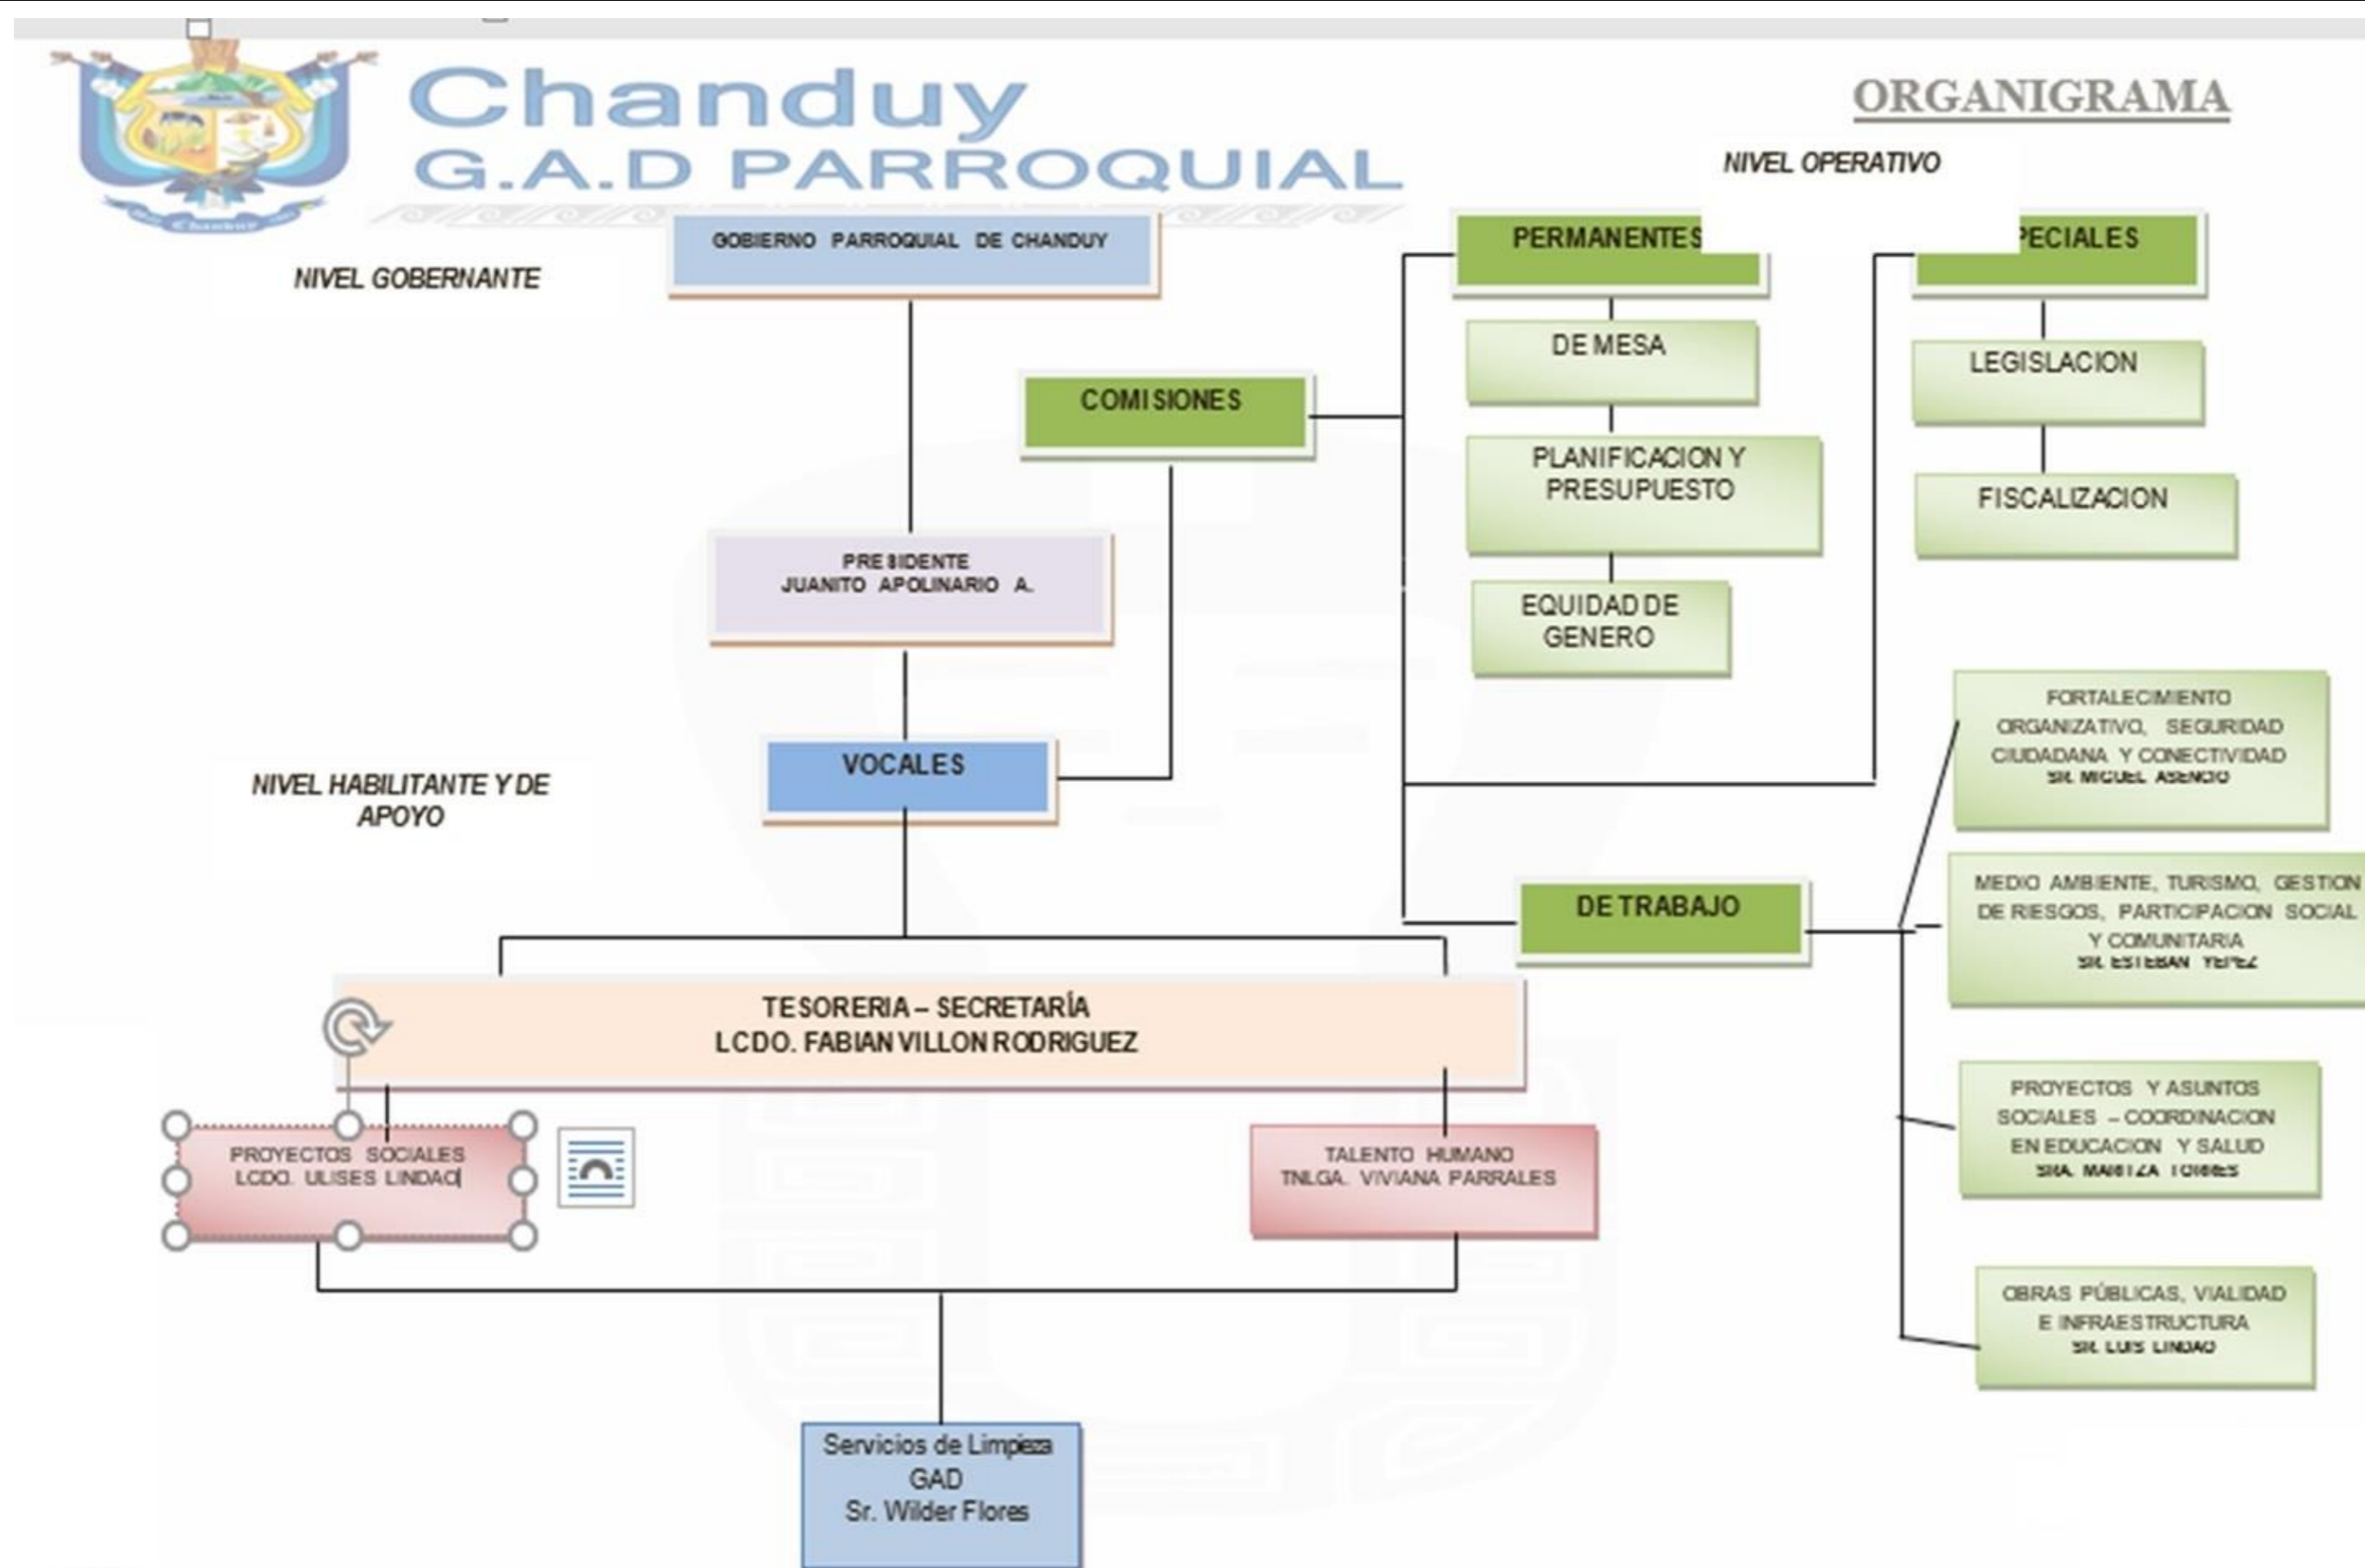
Chanduy
G.A.D PARROQUIAL

ORGANIGRAMA

NIVEL OPERATIVO

GOBIERNO PARROQUIAL DE CHANDUY

NIVEL GOBERNANTE

PERMANENTES

PECIALES

DE MESA

LEGISLACION

COMISIONES

PLANIFICACION Y PRESUPUESTO

FISCALIZACION

PRESIDENTE
JUANITO APOLINARIO A.

EQUIDAD DE GENERO

FORTALECIMIENTO ORGANIZATIVO, SEGURIDAD CIUDADANA Y CONECTIVIDAD
SR. MIGUEL ASENCIO

VOCALES

NIVEL HABILITANTE Y DE APOYO

MEDIO AMBIENTE, TURISMO, GESTION DE RIESGOS, PARTICIPACION SOCIAL Y COMUNITARIA
SR. ESTEBAN YEPEZ

DE TRABAJO

TESORERIA – SECRETARÍA
LCDO. FABIAN VILLON RODRIGUEZ

PROYECTOS SOCIALES
LCDO. ULISES LINDAO

TALENTO HUMANO
TNLGA. VIVIANA PARRALES

PROYECTOS Y ASUNTOS SOCIALES – COORDINACION EN EDUCACION Y SALUD
SRA. MARITZA TORRES

OBRAS PÚBLICAS, VIALIDAD E INFRAESTRUCTURA
SR. LUIS LINDAO

Servicios de Limpieza
GAD
Sr. Wilder Flores